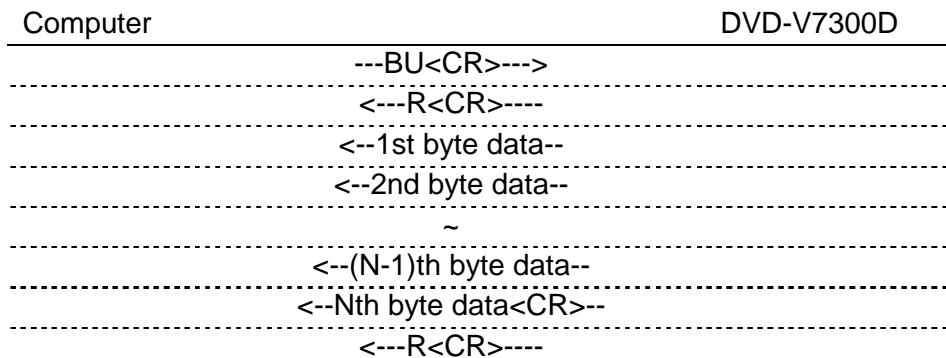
| Computer | | DVD-V7300D |
|---|---|---|
| | ---BU<CR>---> | |
| | <---R<CR>---- | |
| | <--1st byte data-- | |
| | <--2nd byte data-- | |
| | ~ | |
| | <--(N-1)th byte data-- | |
| | <--Nth byte data<CR>-- | |
| | <---R<CR>---- | |